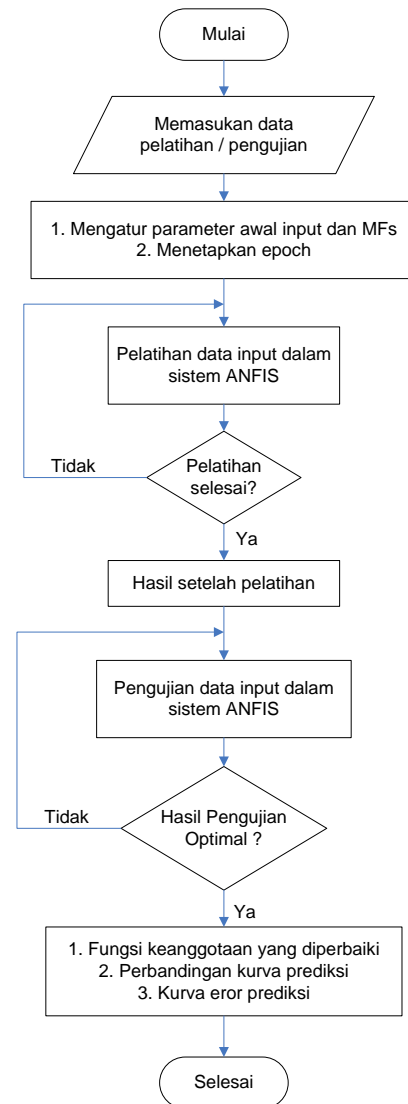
Mulai

Memasukan data pelatihan / pengujian

1. Mengatur parameter awal input dan MFs
2. Menetapkan epoch

Pelatihan data input dalam sistem ANFIS

Tidak

Pelatihan selesai?

Ya

Hasil setelah pelatihan

Pengujian data input dalam sistem ANFIS

Tidak

Hasil Pengujian Optimal ?

Ya

1. Fungsi keanggotaan yang diperbaiki
2. Perbandingan kurva prediksi
3. Kurva eror prediksi

Selesai